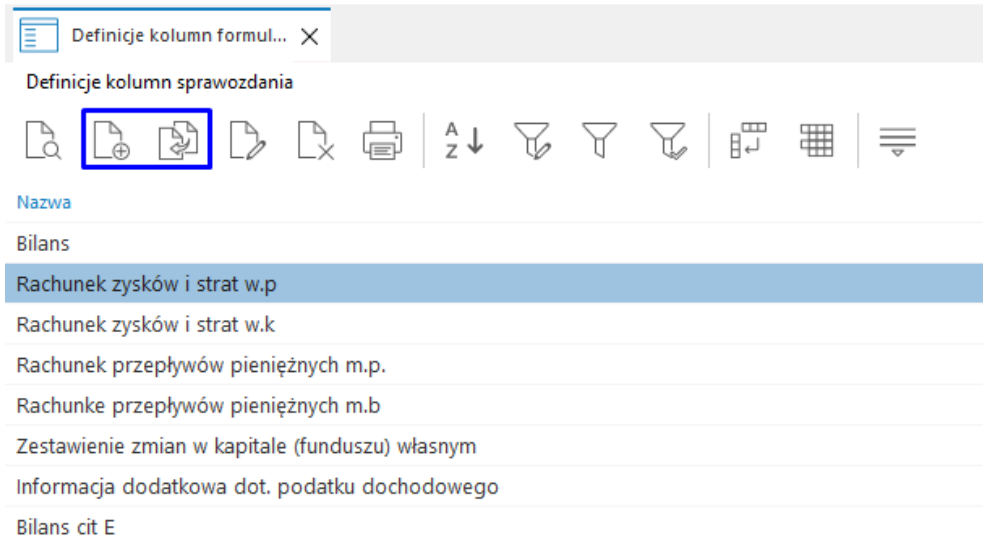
Definicje kolumn formul... ✕

Definicje kolumn sprawozdania

Nazwa

Bilans

Rachunek zysków i strat w.p

Rachunek zysków i strat w.k

Rachunek przepływów pieniężnych m.p.

Rachunke przepływów pieniężnych m.b

Zestawienie zmian w kapitale (funduszu) własnym

Informacja dodatkowa dot. podatku dochodowego

Bilans cit E